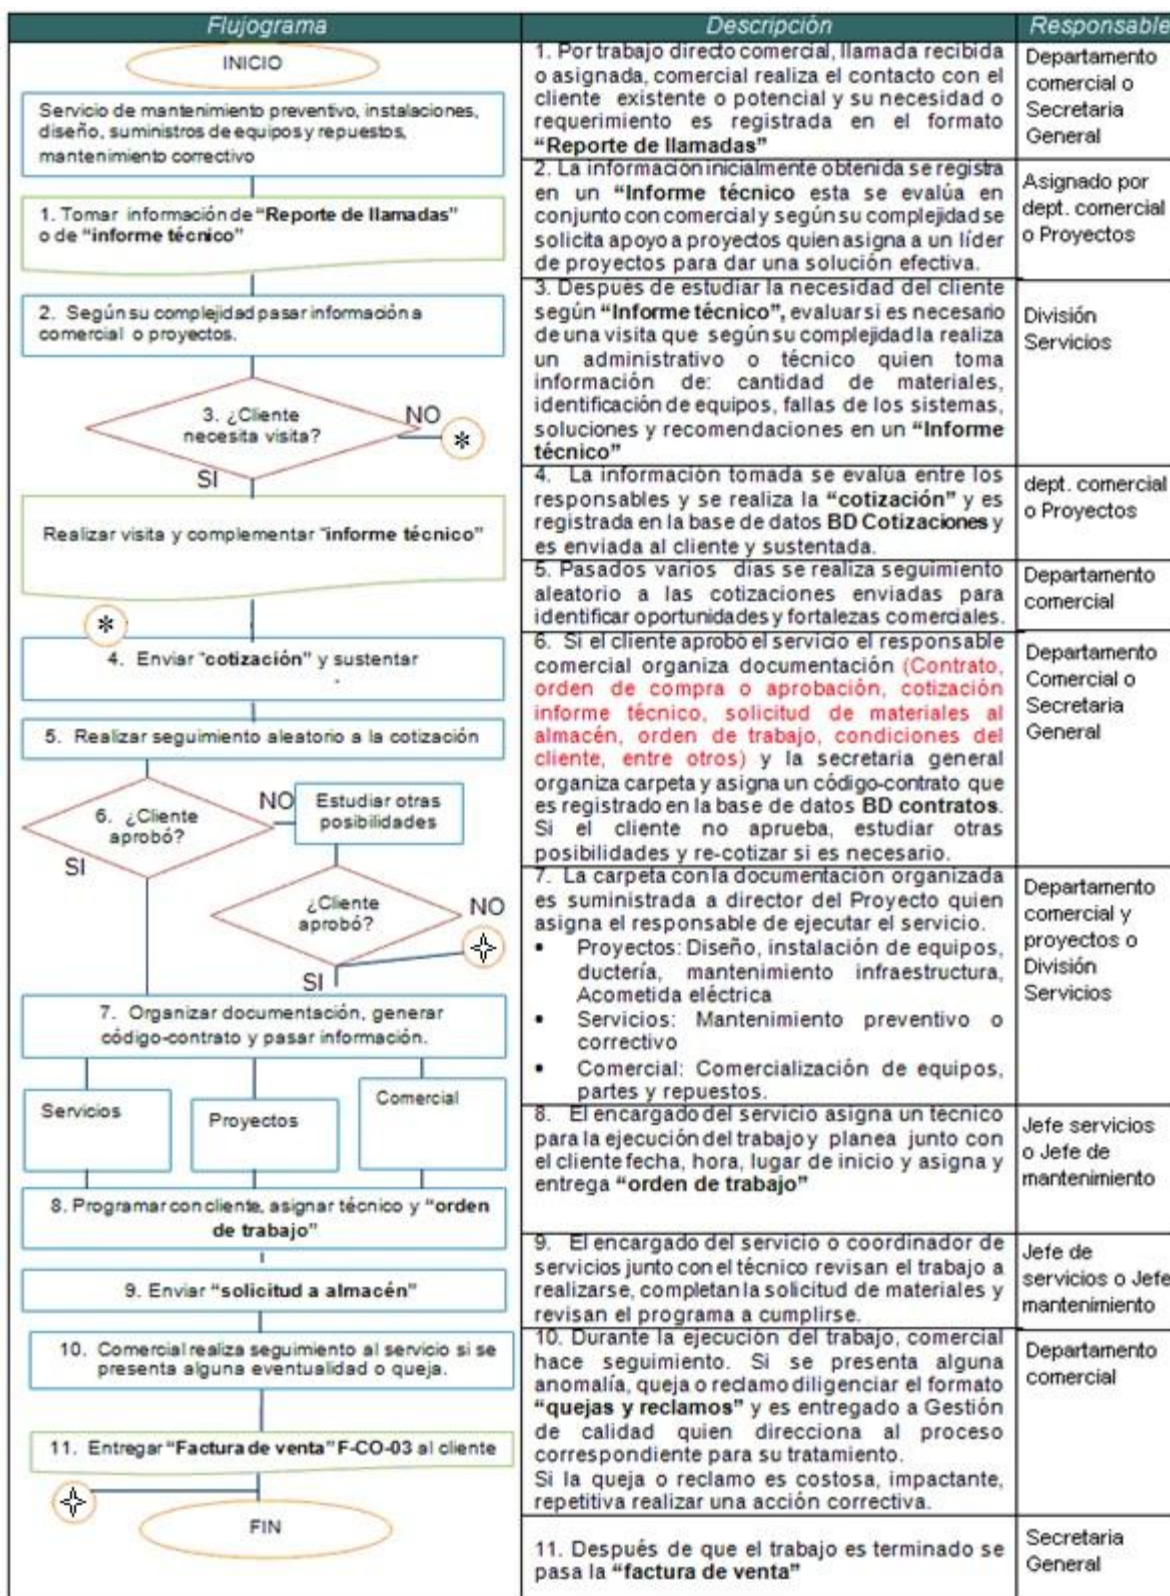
| Flujograma | Descripción | Responsable |
|---|---|---|
| INICIO<br>Servicio de mantenimiento preventivo, instalaciones, diseño, suministros de equipos y repuestos, mantenimiento correctivo | 1. Por trabajo directo comercial, llamada recibida o asignada, comercial realiza el contacto con el cliente existente o potencial y su necesidad o requerimiento es registrada en el formato **"Reporte de llamadas"** | Departamento comercial o Secretaria General |
| 1. Tomar información de **"Reporte de llamadas"** o de **"informe técnico"** | 2. La información inicialmente obtenida se registra en un **"Informe técnico** esta se evalúa en conjunto con comercial y según su complejidad se solicita apoyo a proyectos quien asigna a un líder de proyectos para dar una solución efectiva. | Asignado por dept. comercial o Proyectos |
| 2. Según su complejidad pasar información a comercial o proyectos.<br>3. ¿Cliente necesita visita? NO ✻ SI | 3. Después de estudiar la necesidad del cliente según **"Informe técnico",** evaluar si es necesario de una visita que según su complejidad la realiza un administrativo o técnico quien toma información de: cantidad de materiales, identificación de equipos, fallas de los sistemas, soluciones y recomendaciones en un **"Informe técnico"** | División Servicios |
| Realizar visita y complementar **"informe técnico"** | 4. La información tomada se evalúa entre los responsables y se realiza la **"cotización"** y es registrada en la base de datos **BD Cotizaciones** y es enviada al cliente y sustentada. | dept. comercial o Proyectos |
| ✻<br>4. Enviar **"cotización"** y sustentar | 5. Pasados varios días se realiza seguimiento aleatorio a las cotizaciones enviadas para identificar oportunidades y fortalezas comerciales. | Departamento comercial |
| 5. Realizar seguimiento aleatorio a la cotización<br>6. ¿Cliente aprobó? NO Estudiar otras posibilidades SI | 6. Si el cliente aprobo el servicio el responsable comercial organiza documentación (Contrato, orden de compra o aprobación, cotización informe técnico, solicitud de materiales al almacén, orden de trabajo, condiciones del cliente, entre otros) y la secretaria general organiza carpeta y asigna un código-contrato que es registrado en la base de datos **BD contratos**. Si el cliente no aprueba, estudiar otras posibilidades y re-cotizar si es necesario. | Departamento Comercial o Secretaria General |
| ¿Cliente aprobó? NO SI<br>7. Organizar documentación, generar código-contrato y pasar información.<br>Servicios / Proyectos / Comercial | 7. La carpeta con la documentación organizada es suministrada a director del Proyecto quien asigna el responsable de ejecutar el servicio.<br>• Proyectos: Diseño, instalación de equipos, ductería, mantenimiento infraestructura, Acometida eléctrica<br>• Servicios: Mantenimiento preventivo o correctivo<br>• Comercial: Comercialización de equipos, partes y repuestos. | Departamento comercial y proyectos o División Servicios |
| 8. Programar con cliente, asignar técnico y **"orden de trabajo"** | 8. El encargado del servicio asigna un técnico para la ejecución del trabajo y planea junto con el cliente fecha, hora, lugar de inicio y asigna y entrega **"orden de trabajo"** | Jefe servicios o Jefe de mantenimiento |
| 9. Enviar **"solicitud a almacén"** | 9. El encargado del servicio o coordinador de servicios junto con el técnico revisan el trabajo a realizarse, completan la solicitud de materiales y revisan el programa a cumplirse. | Jefe de servicios o Jefe mantenimiento |
| 10. Comercial realiza seguimiento al servicio si se presenta alguna eventualidad o queja.<br>11. Entregar **"Factura de venta"** F-CO-03 al cliente | 10. Durante la ejecución del trabajo, comercial hace seguimiento. Si se presenta alguna anomalía, queja o reclamo diligenciar el formato **"quejas y reclamos"** y es entregado a Gestión de calidad quien direcciona al proceso correspondiente para su tratamiento.<br>Si la queja o reclamo es costosa, impactante, repetitiva realizar una acción correctiva. | Departamento comercial |
| FIN | 11. Después de que el trabajo es terminado se pasa la **"factura de venta"** | Secretaria General |